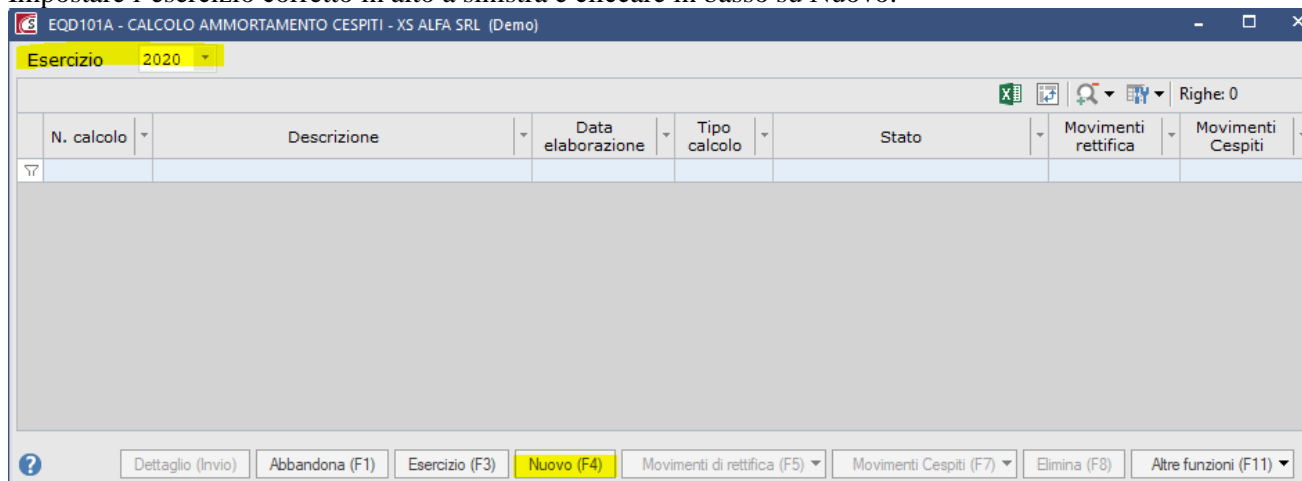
EQD101A - CALCOLO AMMORTAMENTO CESPITI - XS ALFA SRL (Demo)

Esercizio 2020

Righe: 0

| N. calcolo | Descrizione | Data elaborazione | Tipo calcolo | Stato | Movimenti rettifica | Movimenti Cespiti |
|---|---|---|---|---|---|---|
| | | | | | | |

Dettaglio (Invio) Abbandona (F1) Esercizio (F3) Nuovo (F4) Movimenti di rettifica (F5) Movimenti Cespiti (F7) Elimina (F8) Altre funzioni (F11)